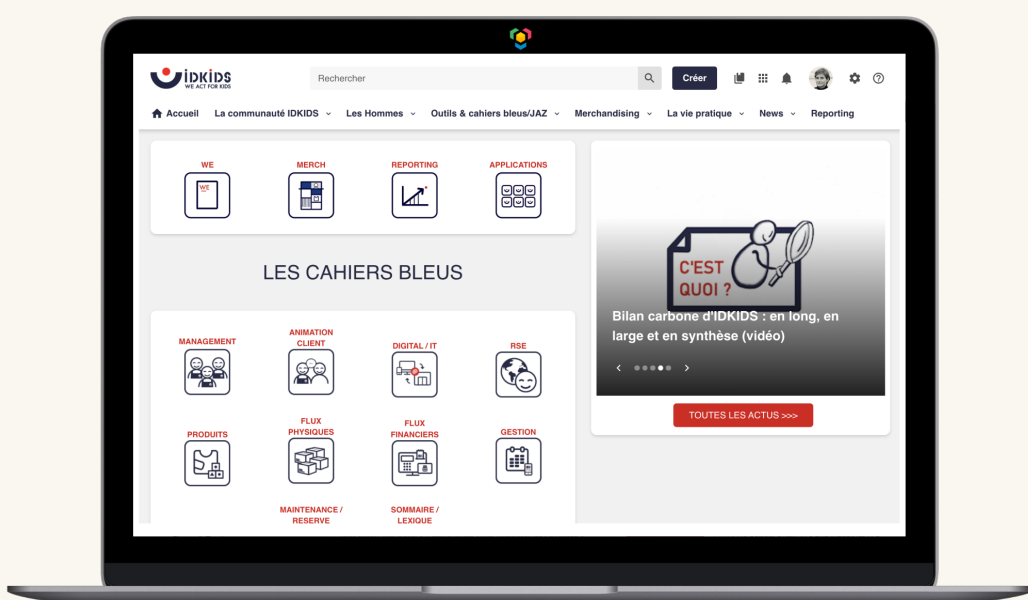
IDKIDS
WE ACT FOR KIDS

Rechercher

Créer

Accueil La communauté IDKIDS Les Hommes Outils & cahiers bleus/JAZ Merchandising La vie pratique News Reporting

WE
WE

MERCH

REPORTING

APPLICATIONS

LES CAHIERS BLEUS

MANAGEMENT

ANIMATION CLIENT

DIGITAL / IT

RSE

PRODUITS

FLUX PHYSIQUES

FLUX FINANCIERS

GESTION

MAINTENANCE / RESERVE

SOMMAIRE / LEXIQUE

C'EST QUOI ?

Bilan carbone d'IDKIDS : en long, en large et en synthèse (vidéo)

TOUTES LES ACTUS >>>